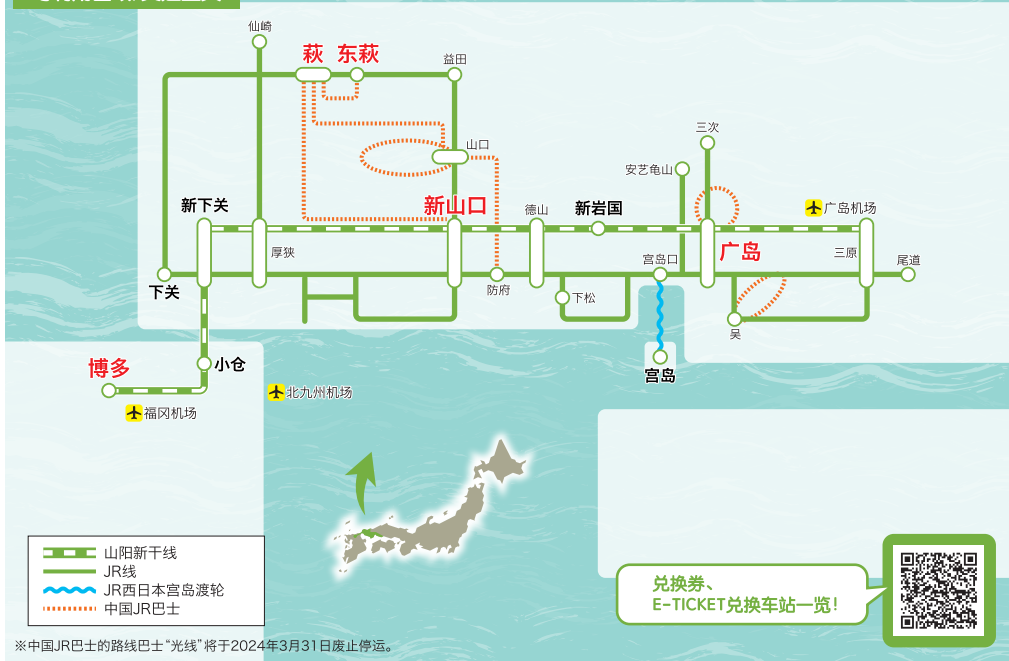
仙崎

萩　东萩

益田

山口

三次

安艺龟山

新下关

新山口

德山

新岩国

广岛机场

厚狭

广岛

三原

尾道

下关

防府

宫岛口

下松

吴

小仓

博多

宫岛

北九州机场

福冈机场

山阳新干线
JR线
JR西日本宫岛渡轮
中国JR巴士

兑换券、
E-TICKET兑换车站一览！

※中国JR巴士的路线巴士“光线”将于2024年3月31日废止停运。